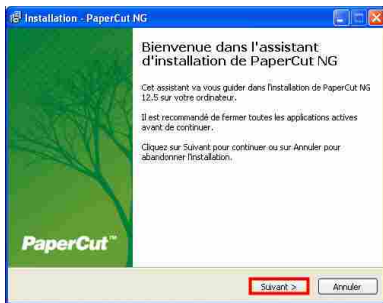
Installation - PaperCut NG

Bienvenue dans l'assistant d'installation de PaperCut NG

Cet assistant va vous guider dans l'installation de PaperCut NG 12.5 sur votre ordinateur.

Il est recommandé de fermer toutes les applications actives avant de continuer.

Cliquez sur Suivant pour continuer ou sur Annuler pour abandonner l'installation.

PaperCut™

Suivant >

Annuler